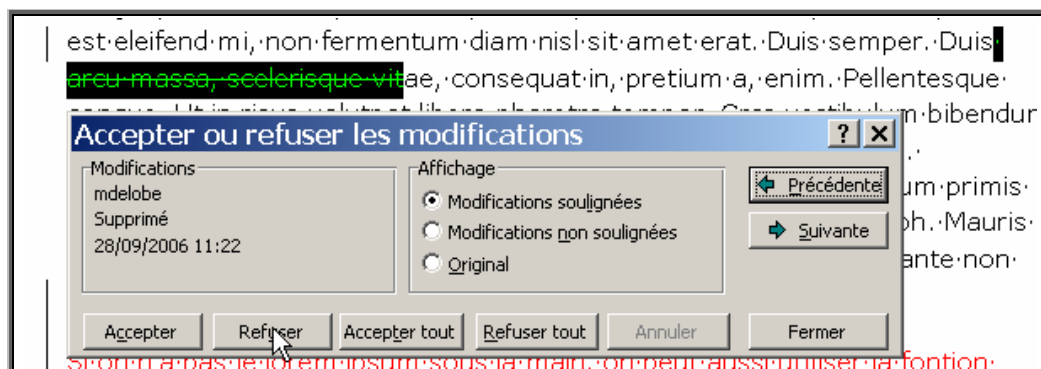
est·eleifend·mi,·non·fermentum·diam·nisl·sit·amet·erat.·Duis·semper.·Duis·arcu·massa,·scelerisque·vitae,·consequat·in,·pretium·a,·enim.·Pellentesque·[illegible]·m·bibendur

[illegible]um·primis·
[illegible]h.·Mauris·
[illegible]ante·non·

Accepter ou refuser les modifications

?

Modifications
mdelobe
Supprimé
28/09/2006 11:22

Affichage
Modifications soulignées
Modifications non soulignées
Original

Précédente
Suivante

Accepter
Refuser
Accepter tout
Refuser tout
Annuler
Fermer

Si·on·n'a·pas·le·lorem·ipsum·sous·la·main,·on·peut·aussi·utiliser·la·fontion·